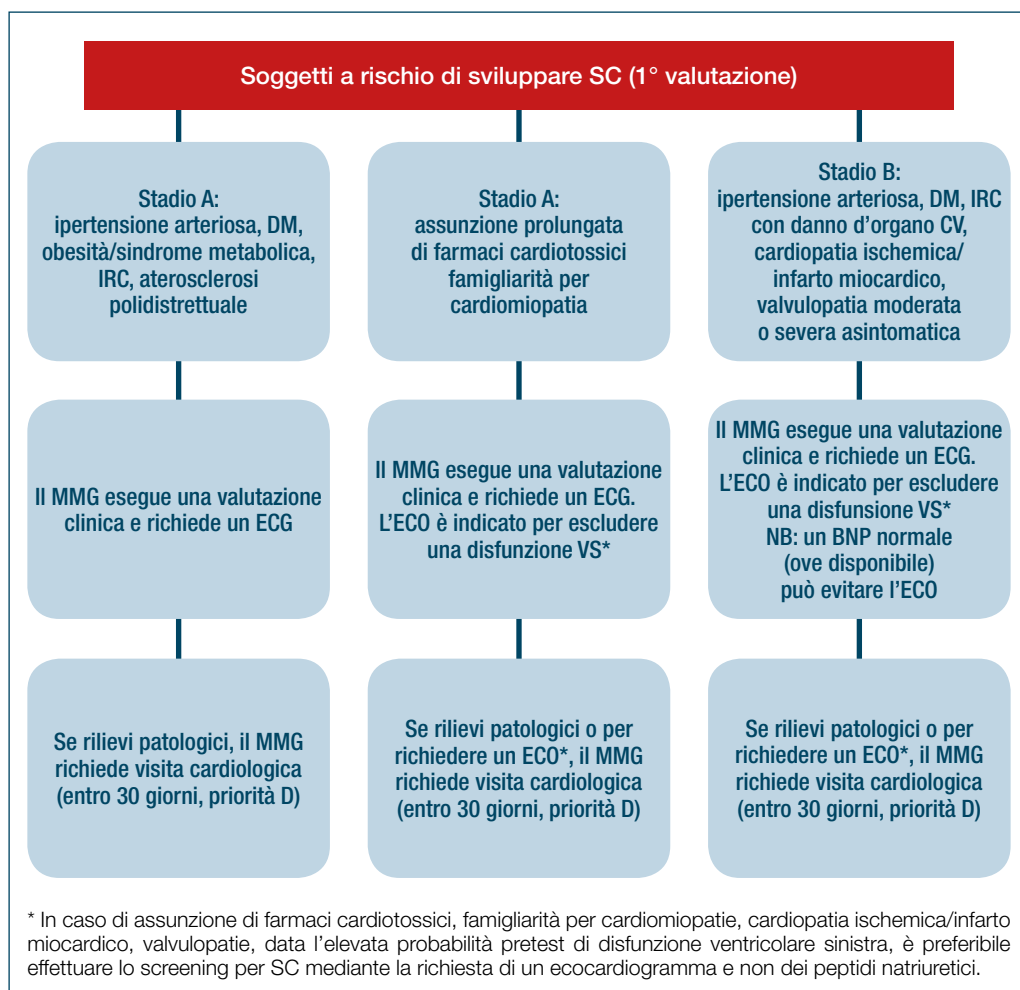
Soggetti a rischio di sviluppare SC (1° valutazione)

Stadio A:
ipertensione arteriosa, DM, obesità/sindrome metabolica, IRC, aterosclerosi polidistrettuale

Il MMG esegue una valutazione clinica e richiede un ECG

Se rilievi patologici, il MMG richiede visita cardiologica (entro 30 giorni, priorità D)

Stadio A:
assunzione prolungata di farmaci cardiotossici famigliarità per cardiomiopatia

Il MMG esegue una valutazione clinica e richiede un ECG. L'ECO è indicato per escludere una disfunzione VS*

Se rilievi patologici o per richiedere un ECO*, il MMG richiede visita cardiologica (entro 30 giorni, priorità D)

Stadio B:
ipertensione arteriosa, DM, IRC con danno d'organo CV, cardiopatia ischemica/ infarto miocardico, valvulopatia moderata o severa asintomatica

Il MMG esegue una valutazione clinica e richiede un ECG. L'ECO è indicato per escludere una disfunsione VS*
NB: un BNP normale (ove disponibile) può evitare l'ECO

Se rilievi patologici o per richiedere un ECO*, il MMG richiede visita cardiologica (entro 30 giorni, priorità D)

* In caso di assunzione di farmaci cardiotossici, famigliarità per cardiomiopatie, cardiopatia ischemica/infarto miocardico, valvulopatie, data l'elevata probabilità pretest di disfunzione ventricolare sinistra, è preferibile effettuare lo screening per SC mediante la richiesta di un ecocardiogramma e non dei peptidi natriuretici.